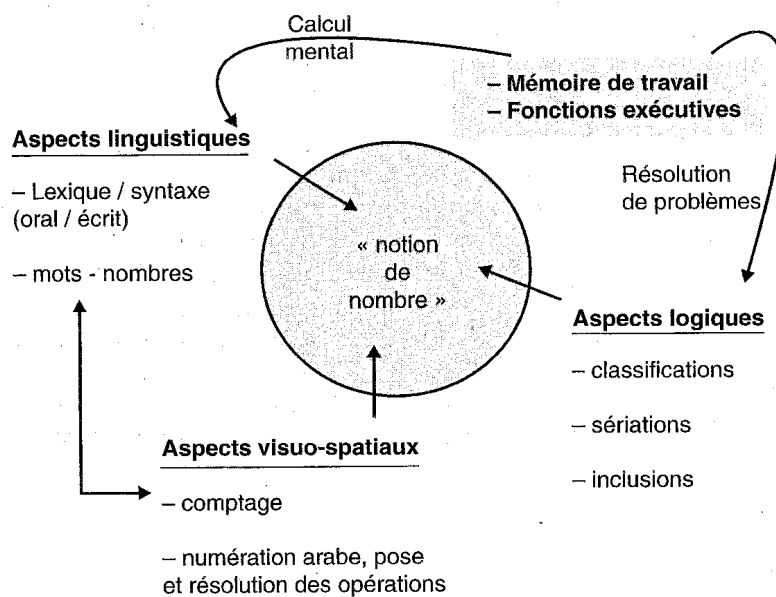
Calcul mental

– Mémoire de travail
– Fonctions exécutives

Aspects linguistiques

– Lexique / syntaxe (oral / écrit)

– mots - nombres

Résolution de problèmes

« notion de nombre »

Aspects logiques

– classifications

– sériations

– inclusions

Aspects visuo-spatiaux

– comptage

– numération arabe, pose et résolution des opérations